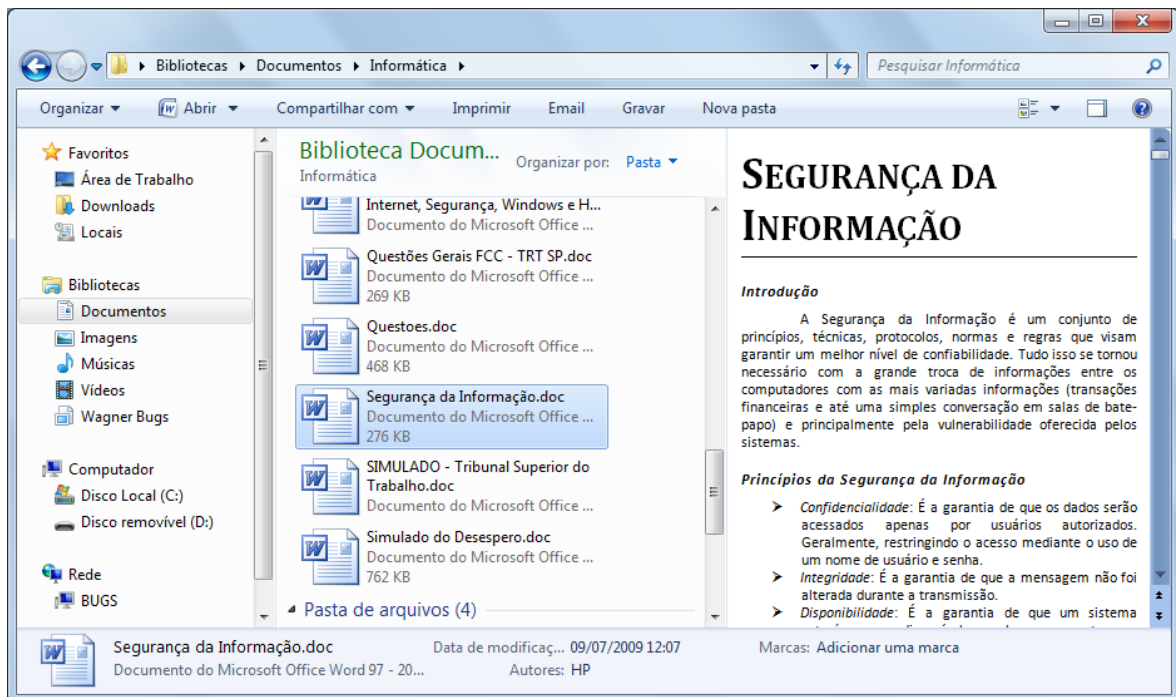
Bibliotecas ▸ Documentos ▸ Informática ▸

Pesquisar Informática

Organizar ▾ Abrir ▾ Compartilhar com ▾ Imprimir Email Gravar Nova pasta

Favoritos
Área de Trabalho
Downloads
Locais

Bibliotecas
Documentos
Imagens
Músicas
Vídeos
Wagner Bugs

Computador
Disco Local (C:)
Disco removível (D:)

Rede
BUGS

Biblioteca Docum...
Informática
Organizar por: Pasta ▾

Internet, Segurança, Windows e H...
Documento do Microsoft Office ...

Questões Gerais FCC - TRT SP.doc
Documento do Microsoft Office ...
269 KB

Questoes.doc
Documento do Microsoft Office ...
468 KB

Segurança da Informação.doc
Documento do Microsoft Office ...
276 KB

SIMULADO - Tribunal Superior do Trabalho.doc
Documento do Microsoft Office ...

Simulado do Desespero.doc
Documento do Microsoft Office ...
762 KB

Pasta de arquivos (4)

SEGURANÇA DA INFORMAÇÃO

Introdução

A Segurança da Informação é um conjunto de princípios, técnicas, protocolos, normas e regras que visam garantir um melhor nível de confiabilidade. Tudo isso se tornou necessário com a grande troca de informações entre os computadores com as mais variadas informações (transações financeiras e até uma simples conversação em salas de bate-papo) e principalmente pela vulnerabilidade oferecida pelos sistemas.

Princípios da Segurança da Informação

➤ Confidencialidade: É a garantia de que os dados serão acessados apenas por usuários autorizados. Geralmente, restringindo o acesso mediante o uso de um nome de usuário e senha.
➤ Integridade: É a garantia de que a mensagem não foi alterada durante a transmissão.
➤ Disponibilidade: É a garantia de que um sistema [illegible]

Segurança da Informação.doc
Documento do Microsoft Office Word 97 - 20...
Data de modificaç... 09/07/2009 12:07
Autores: HP
Marcas: Adicionar uma marca